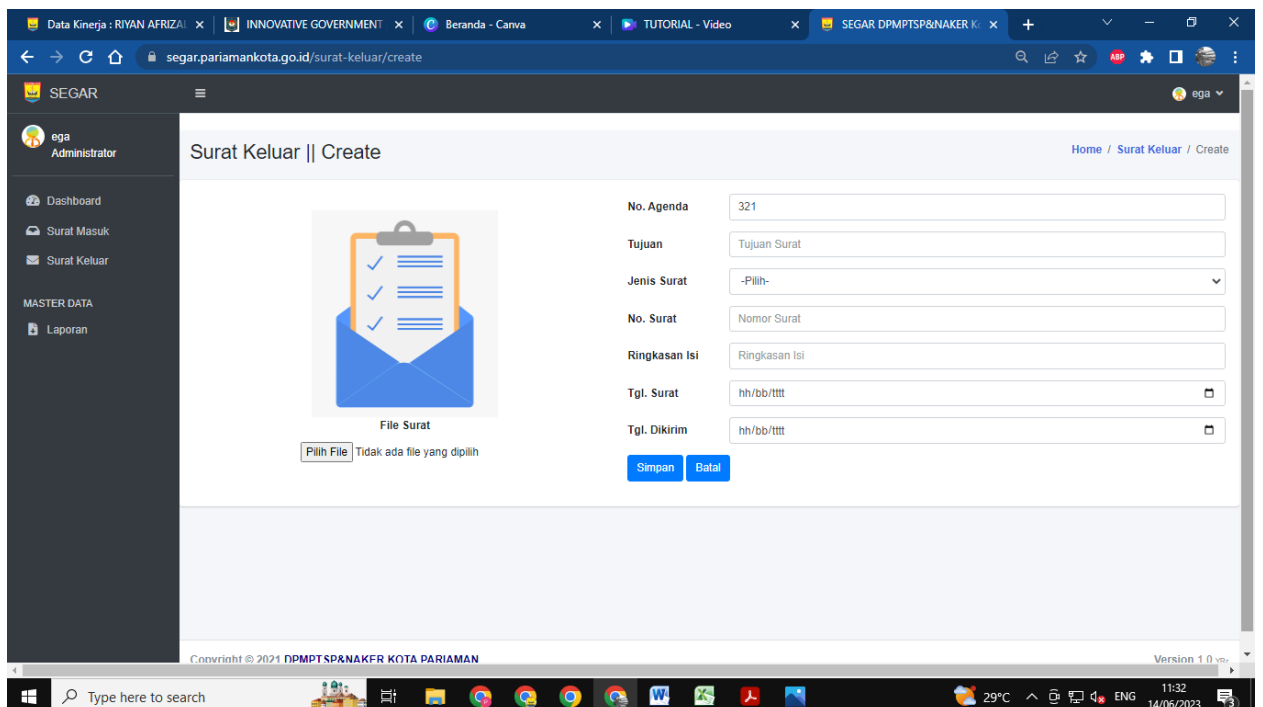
Data Kinerja : RIYAN AFRIZAL ×
INNOVATIVE GOVERNMENT ×
Beranda - Canva ×
TUTORIAL - Video ×
SEGAR DPMPTSP&NAKER K ×

segar.pariamankota.go.id/surat-keluar/create

SEGAR
ega

ega
Administrator

Dashboard
Surat Masuk
Surat Keluar

MASTER DATA
Laporan

Surat Keluar || Create

Home / Surat Keluar / Create

File Surat
Pilih File Tidak ada file yang dipilih

No. Agenda 321
Tujuan Tujuan Surat
Jenis Surat -Pilih-
No. Surat Nomor Surat
Ringkasan Isi Ringkasan Isi
Tgl. Surat hh/bb/tttt
Tgl. Dikirim hh/bb/tttt

Simpan Batal

Copyright © 2021 DPMPTSP&NAKER KOTA PARIAMAN
Version 1.0

Type here to search
29°C ENG 11:32 14/06/2023